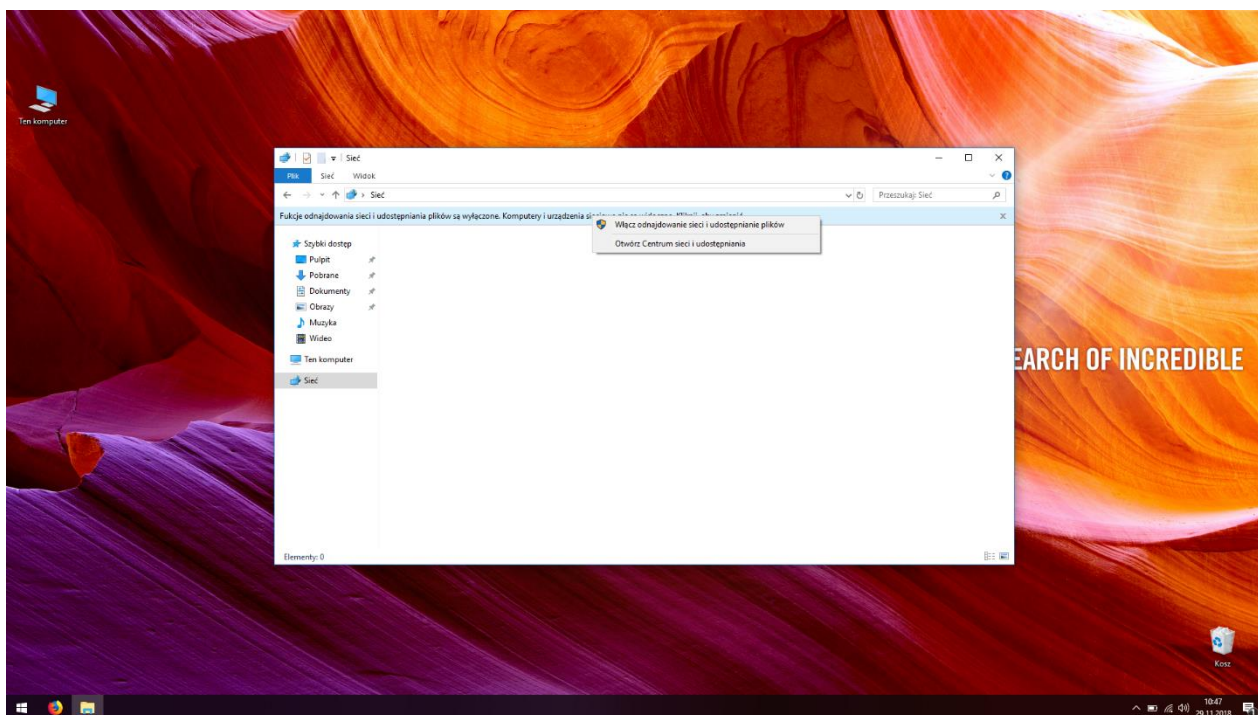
Ten komputer

Sieć

Plik Sieć Widok

Sieć

Przeszukaj: Sieć

Fukcje odnajdowania sieci i udostępniania plików są wyłączone. Komputery i urządzenia si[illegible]

Włącz odnajdowanie sieci i udostępnianie plików

Otwórz Centrum sieci i udostępniania

Szybki dostęp
Pulpit
Pobrane
Dokumenty
Obrazy
Muzyka
Wideo
Ten komputer
Sieć

Elementy: 0

EARCH OF INCREDIBLE

Kosz

10:47
29.11.2018